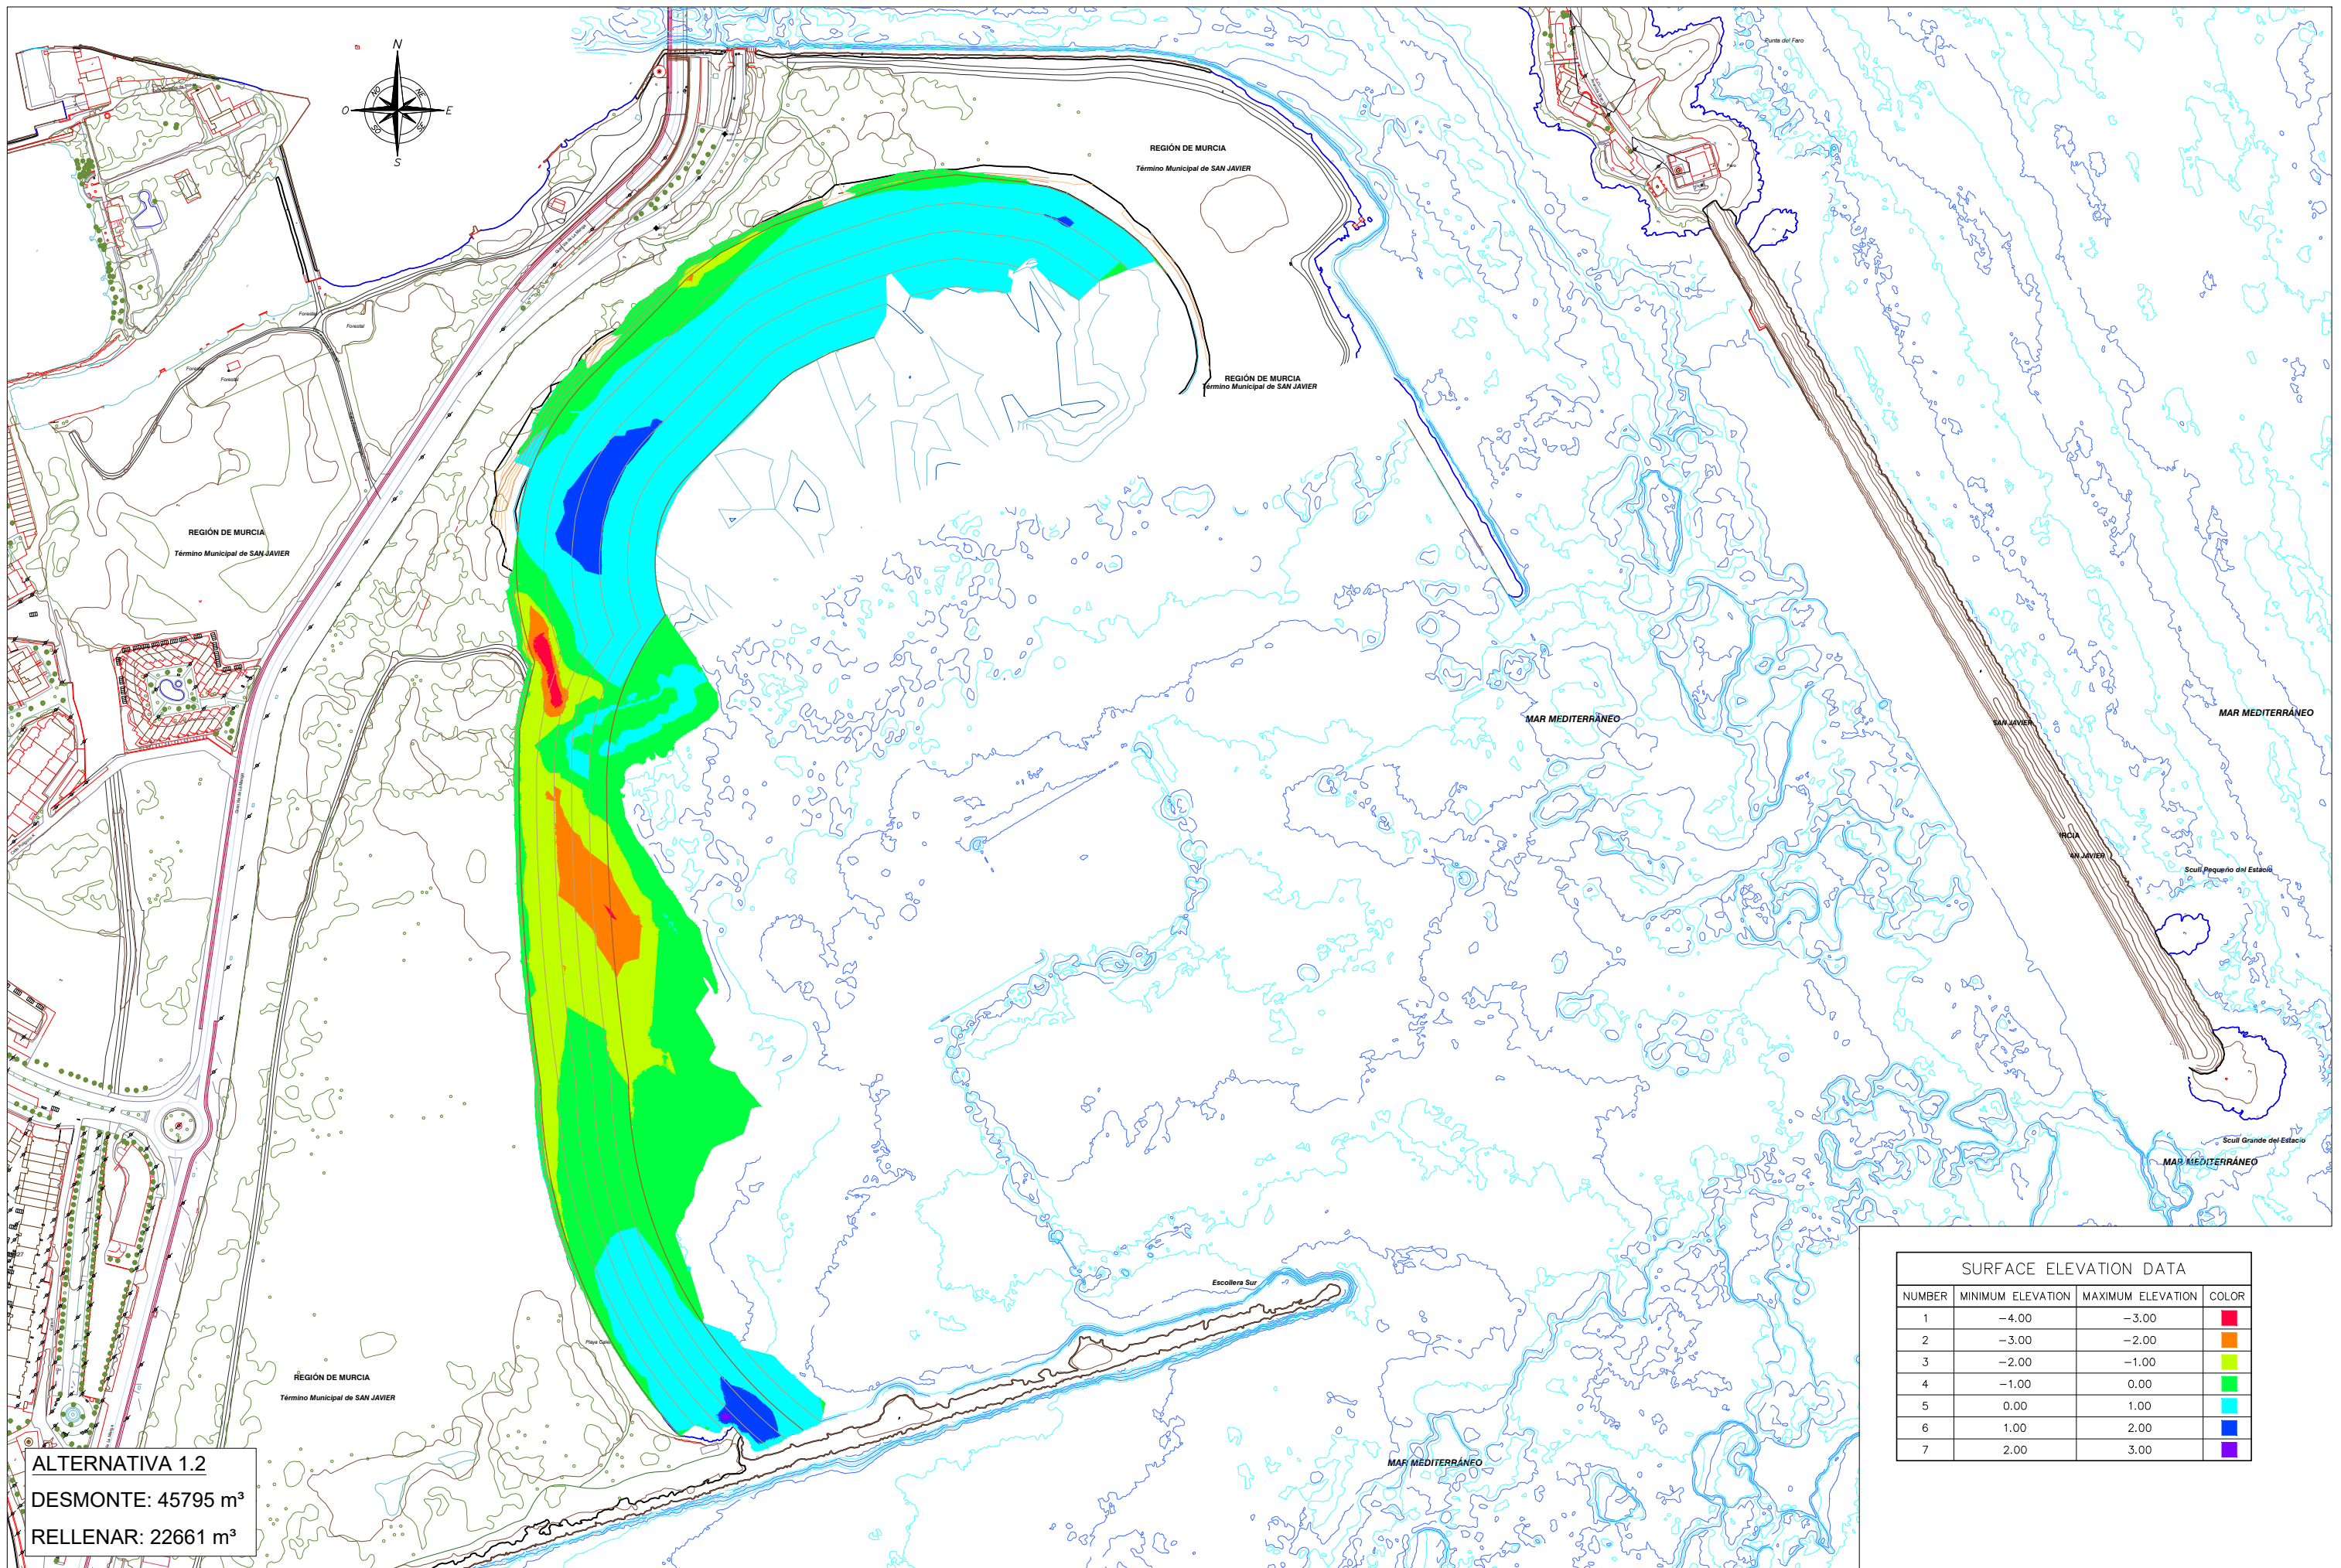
N
O
E
S
NO
NE
SO
SE

Punta del Faro

REGIÓN DE MURCIA
Término Municipal de SAN JAVIER

REGIÓN DE MURCIA
Término Municipal de SAN JAVIER

Forestal
Forestal
Forestal
Forestal

REGIÓN DE MURCIA
Término Municipal de SAN JAVIER

MAR MEDITERRÁNEO

SAN JAVIER

MAR MEDITERRÁNEO

Scull Pequeño del Estacio

Scull Grande del Estacio
MAR MEDITERRÁNEO

Escollera Sur

Playa

REGIÓN DE MURCIA
Término Municipal de SAN JAVIER

MAR MEDITERRÁNEO

SURFACE ELEVATION DATA

| NUMBER | MINIMUM ELEVATION | MAXIMUM ELEVATION | COLOR |
|---|---|---|---|
| 1 | −4.00 | −3.00 | |
| 2 | −3.00 | −2.00 | |
| 3 | −2.00 | −1.00 | |
| 4 | −1.00 | 0.00 | |
| 5 | 0.00 | 1.00 | |
| 6 | 1.00 | 2.00 | |
| 7 | 2.00 | 3.00 | |

ALTERNATIVA 1.2
DESMONTE: 45795 m³
RELLENAR: 22661 m³